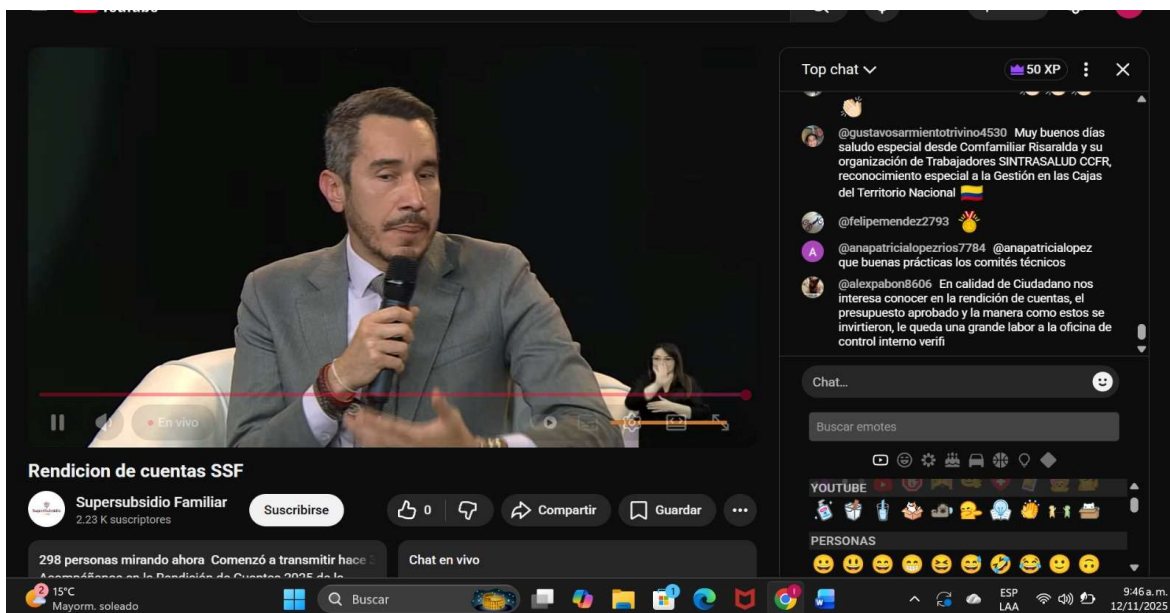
Top chat

50 XP

@gustavosarmientotrivino4530 Muy buenos días saludo especial desde Comfamiliar Risaralda y su organización de Trabajadores SINTRASALUD CCFR, reconocimiento especial a la Gestión en las Cajas del Territorio Nacional

@felipemendez2793

@anapatricialopezrios7784 @anapatricialopez que buenas prácticas los comités técnicos

@alexpabon8606 En calidad de Ciudadano nos interesa conocer en la rendición de cuentas, el presupuesto aprobado y la manera como estos se invirtieron, le queda una grande labor a la oficina de control interno verifi

Chat...

Buscar emotes

YOUTUBE

PERSONAS

En vivo

Rendicion de cuentas SSF

Supersubsidio Familiar
2.23 K suscriptores

Suscribirse

0

Compartir

Guardar

298 personas mirando ahora Comenzó a transmitir hace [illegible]

Chat en vivo

15°C
Mayorm. soleado

Buscar

ESP
LAA

9:46 a. m.
12/11/2025